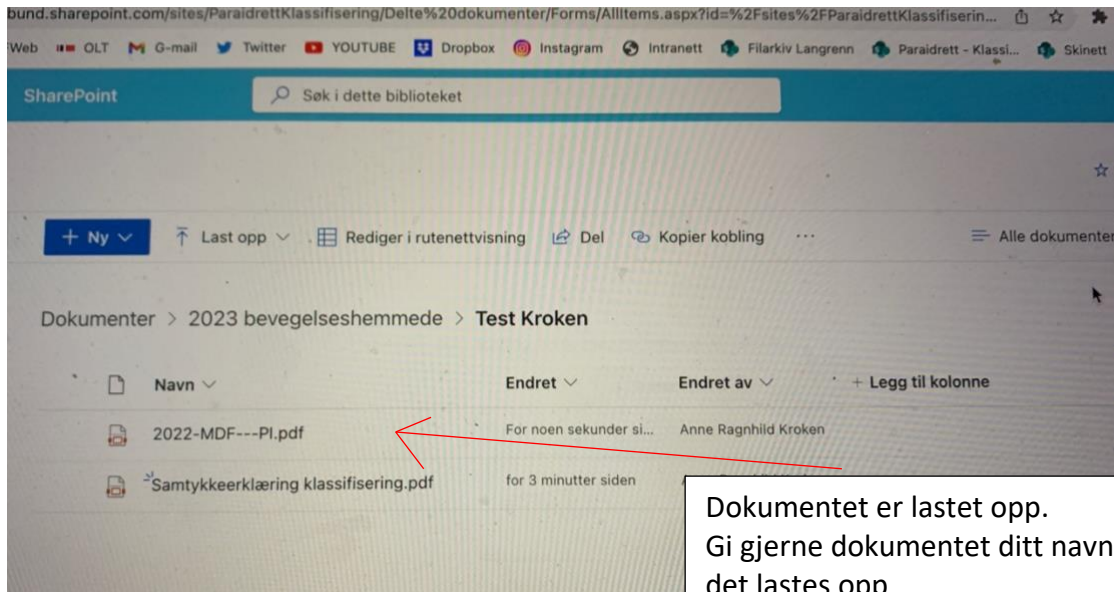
bund.sharepoint.com/sites/ParaidrettKlassifisering/Delte%20dokumenter/Forms/AllItems.aspx?id=%2Fsites%2FParaidrettKlassifiserin...

Web OLT G-mail Twitter YOUTUBE Dropbox Instagram Intranett Filarkiv Langrenn Paraidrett - Klassi... Skinett

SharePoint Søk i dette biblioteket

+ Ny Last opp Rediger i rutenettvisning Del Kopier kobling ··· Alle dokumenter

Dokumenter > 2023 bevegelseshemmede > Test Kroken

| Navn | Endret | Endret av | + Legg til kolonne |
|---|---|---|---|
| 2022-MDF---PI.pdf | For noen sekunder si... | Anne Ragnhild Kroken | |
| Samtykkeerklæring klassifisering.pdf | for 3 minutter siden | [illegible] | |

Dokumentet er lastet opp.
Gi gjerne dokumentet ditt navn
det lastes opp